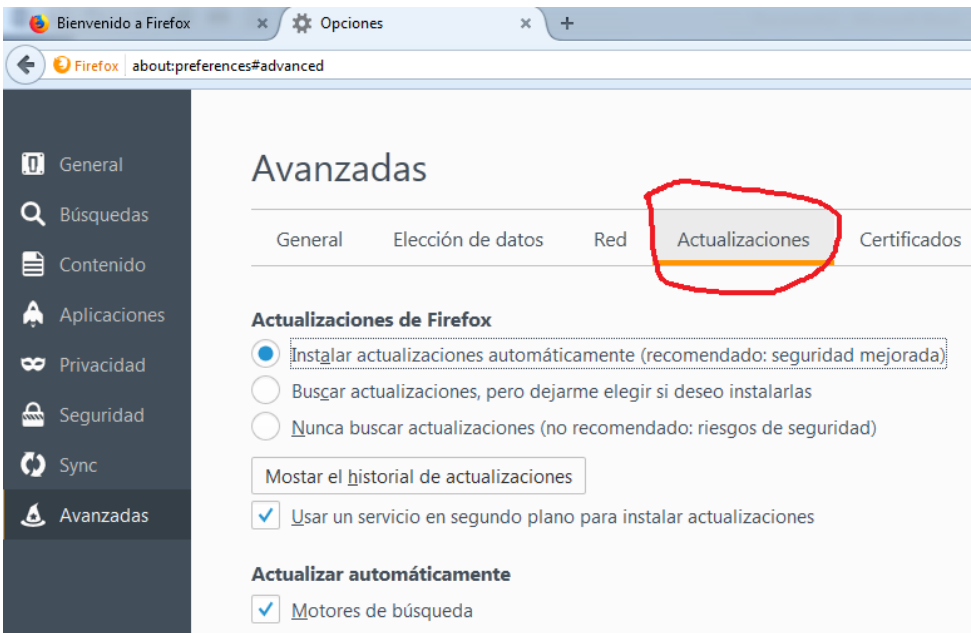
Bienvenido a Firefox ×
Opciones ×
+

Firefox about:preferences#advanced

General
Búsquedas
Contenido
Aplicaciones
Privacidad
Seguridad
Sync
Avanzadas

Avanzadas

General Elección de datos Red Actualizaciones Certificados

Actualizaciones de Firefox

Instalar actualizaciones automáticamente (recomendado: seguridad mejorada)
Buscar actualizaciones, pero dejarme elegir si deseo instalarlas
Nunca buscar actualizaciones (no recomendado: riesgos de seguridad)

Mostar el historial de actualizaciones

Usar un servicio en segundo plano para instalar actualizaciones

Actualizar automáticamente

Motores de búsqueda